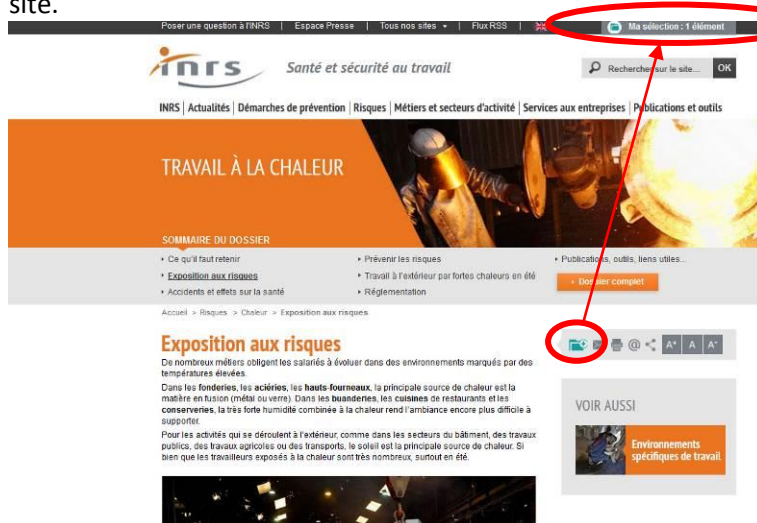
site.

Poser une question à l'INRS | Espace Presse | Tous nos sites | Flux RSS | Ma sélection : 1 élément

inrs Santé et sécurité au travail

Rechercher sur le site... OK

INRS | Actualités | Démarches de prévention | Risques | Métiers et secteurs d'activité | Services aux entreprises | Publications et outils

TRAVAIL À LA CHALEUR

SOMMAIRE DU DOSSIER

Ce qu'il faut retenir
Exposition aux risques
Accidents et effets sur la santé
Prévenir les risques
Travail à l'extérieur par fortes chaleurs en été
Réglementation
Publications, outils, liens utiles...
Dossier complet

Accueil > Risques > Chaleur > Exposition aux risques

A A A

Exposition aux risques

De nombreux métiers obligent les salariés à évoluer dans des environnements marqués par des températures élevées.

Dans les fonderies, les aciéries, les hauts-fourneaux, la principale source de chaleur est la matière en fusion (métal ou verre). Dans les buanderies, les cuisines de restaurants et les conserveries, la très forte humidité combinée à la chaleur rend l'ambiance encore plus difficile à supporter.

Pour les activités qui se déroulent à l'extérieur, comme dans les secteurs du bâtiment, des travaux publics, des travaux agricoles ou des transports, le soleil est la principale source de chaleur. Si bien que les travailleurs exposés à la chaleur sont très nombreux, surtout en été.

VOIR AUSSI

Environnements spécifiques de travail